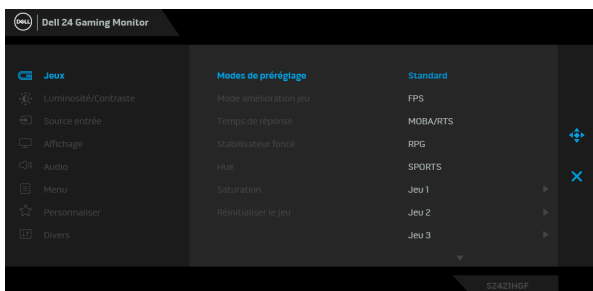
DELL Dell 24 Gaming Monitor

Jeux
Luminosité/Contraste
Source entrée
Affichage
Audio
Menu
Personnaliser
Divers

Modes de préréglage
Mode amélioration jeu
Temps de réponse
Stabilisateur foncé
Hue
Saturation
Réinitialiser le jeu

Standard
FPS
MOBA/RTS
RPG
SPORTS
Jeu 1
Jeu 2
Jeu 3

S2421HGF